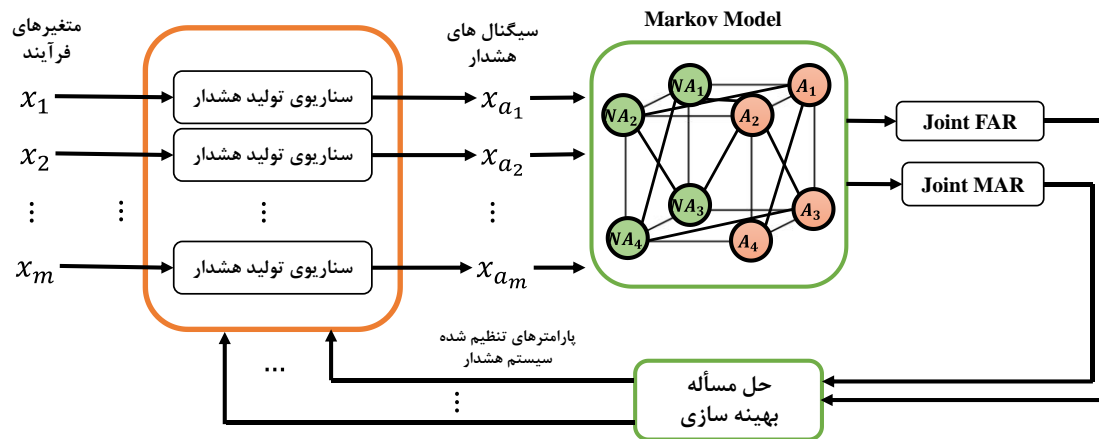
متغیرهای فرآیند

$x_1$

$x_2$

$x_m$

سناریوی تولید هشدار

سناریوی تولید هشدار

سناریوی تولید هشدار

سیگنال های هشدار

$x_{a_1}$

$x_{a_2}$

$x_{a_m}$

Markov Model

$NA_1$

$NA_2$

$NA_3$

$NA_4$

$A_1$

$A_2$

$A_3$

$A_4$

Joint FAR

Joint MAR

پارامترهای تنظیم شده سیستم هشدار

حل مسأله بهینه سازی

...